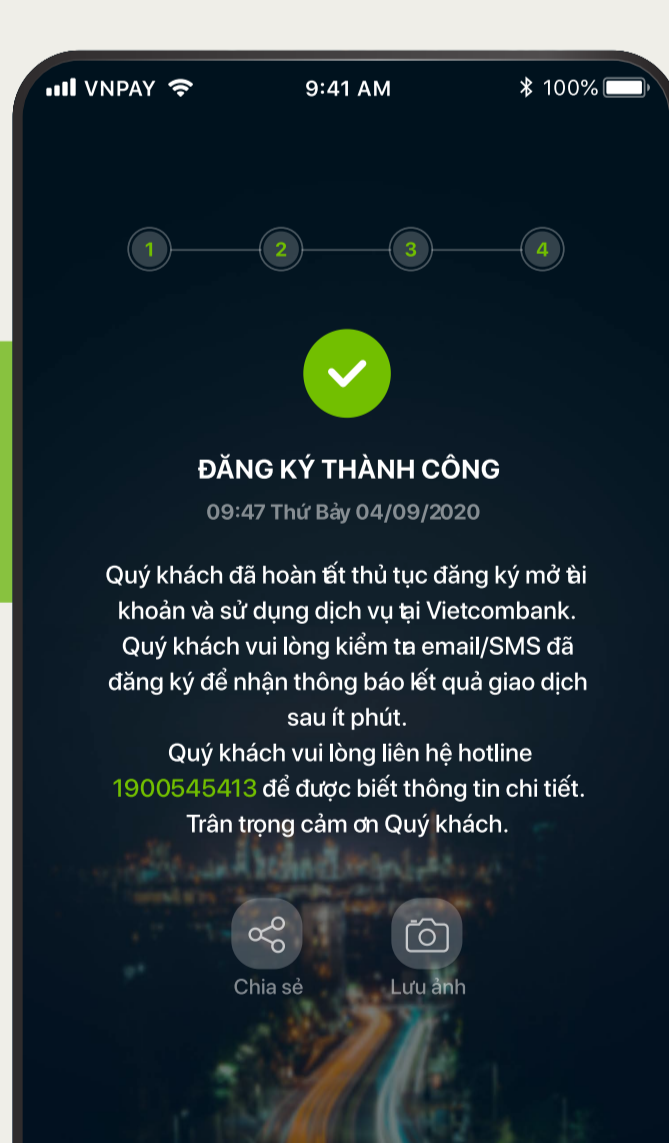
VNPAY 9:41 AM 100%

1 2 3 4

ĐĂNG KÝ THÀNH CÔNG

09:47 Thứ Bảy 04/09/2020

Quý khách đã hoàn tất thủ tục đăng ký mở tài khoản và sử dụng dịch vụ tại Vietcombank. Quý khách vui lòng kiểm tra email/SMS đã đăng ký để nhận thông báo kết quả giao dịch sau ít phút.
Quý khách vui lòng liên hệ hotline 1900545413 để được biết thông tin chi tiết. Trân trọng cảm ơn Quý khách.

Chia sẻ

Lưu ảnh